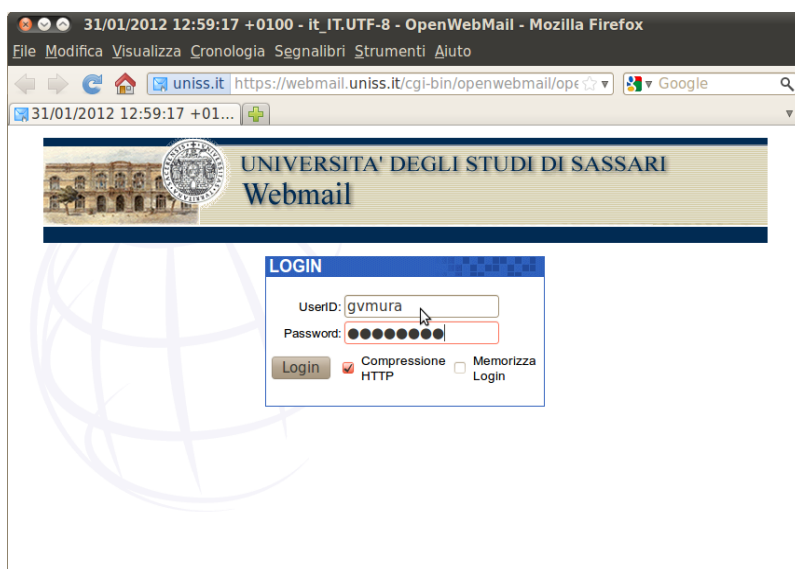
31/01/2012 12:59:17 +0100 - it_IT.UTF-8 - OpenWebMail - Mozilla Firefox
File Modifica Visualizza Cronologia Segnalibri Strumenti Aiuto
uniss.it https://webmail.uniss.it/cgi-bin/openwebmail/ope
Google
31/01/2012 12:59:17 +01...

UNIVERSITA' DEGLI STUDI DI SASSARI
Webmail

LOGIN
UserID: gvmura
Password: ●●●●●●●●
Login
Compressione HTTP
Memorizza Login